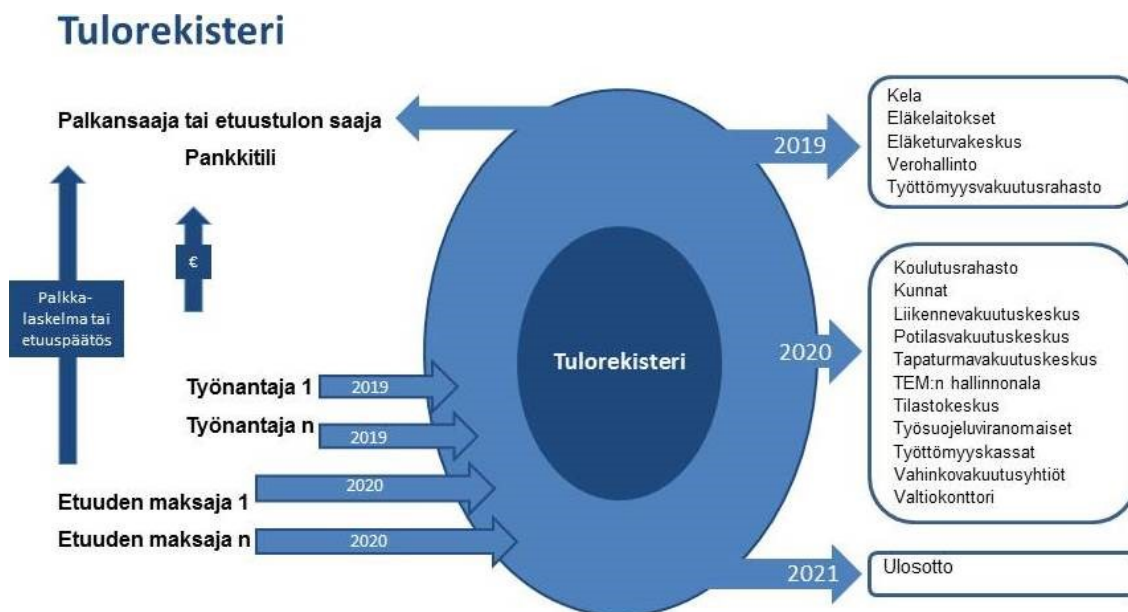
Tulorekisteri

Palkansaaja tai etuustulon saaja

Pankkitili

€

Palkka-laskelma tai etuuspäätös

Tulorekisteri

Työnantaja 1
2019

Työnantaja n
2019

Etuuden maksaja 1
2020

Etuuden maksaja n
2020

2019

Kela
Eläkelaitokset
Eläketurvakeskus
Verohallinto
Työttömyysvakuutusrahasto

2020

Koulutusrahasto
Kunnat
Liikennevakuutuskeskus
Potilasvakuutuskeskus
Tapaturmavakuutuskeskus
TEM:n hallinnonala
Tilastokeskus
Työsuojeluviranomaiset
Työttömyyskassat
Vahinkovakuutusyhtiöt
Valtiokonttori

2021

Ulosotto